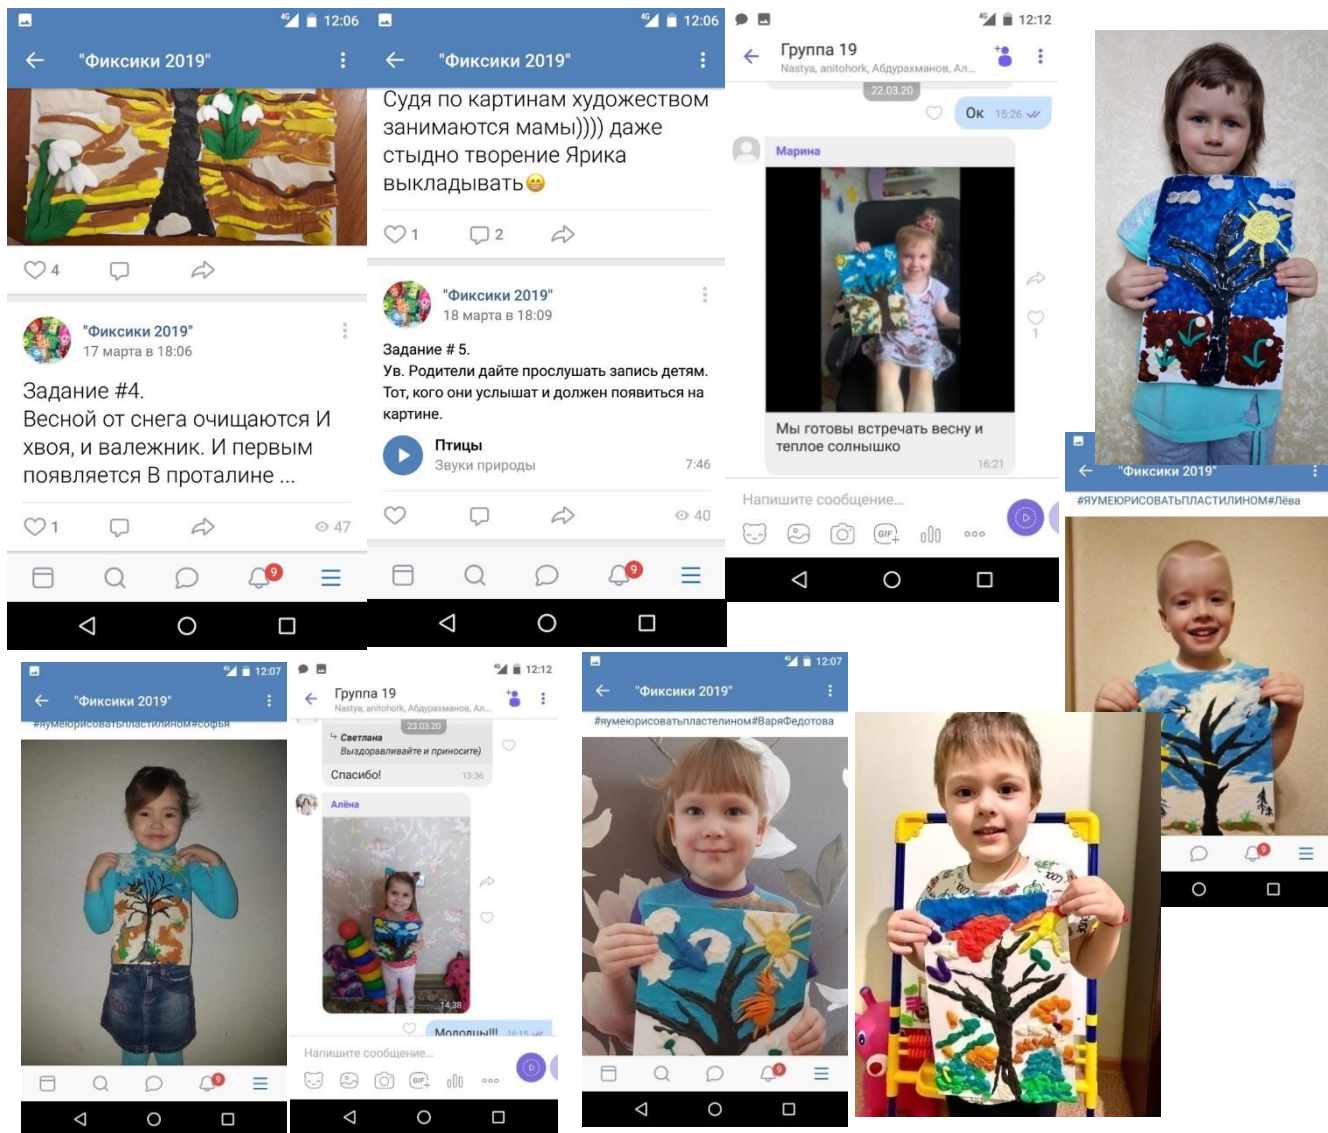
12:06
"Фиксики 2019"
4
"Фиксики 2019"
17 марта в 18:06
Задание #4.
Весной от снега очищаются И хвоя, и валежник. И первым появляется В проталине ...
1
47
9

12:06
"Фиксики 2019"
Судя по картинам художеством занимаются мамы)))) даже стыдно творение Ярика выкладывать😁
1
2
"Фиксики 2019"
18 марта в 18:09
Задание # 5.
Ув. Родители дайте прослушать запись детям. Тот, кого они услышат и должен появиться на картине.
Птицы
Звуки природы
7:46
40
9

12:12
Группа 19
Nastya, anitohork, Абдурахманов, Ал...
22.03.20
Ок 15:26
Марина
Мы готовы встречать весну и теплое солнышко
16:21
1
Напишите сообщение...

"Фиксики 2019"
#ЯУМЕЮРИСОВАТЬПЛАСТИЛИНОМ#Лёва
9

12:07
"Фиксики 2019"
#яумеюрисоватьпластилином#софья
9

12:12
Группа 19
Nastya, anitohork, Абдурахманов, Ал...
23.03.20
Светлана
Выздоравливайте и приносите)
Спасибо! 13:36
Алёна
14:38
Молодцы!!! 16:15
Напишите сообщение...

12:07
"Фиксики 2019"
#яумеюрисоватьпластелином#ВаряФедотова
9